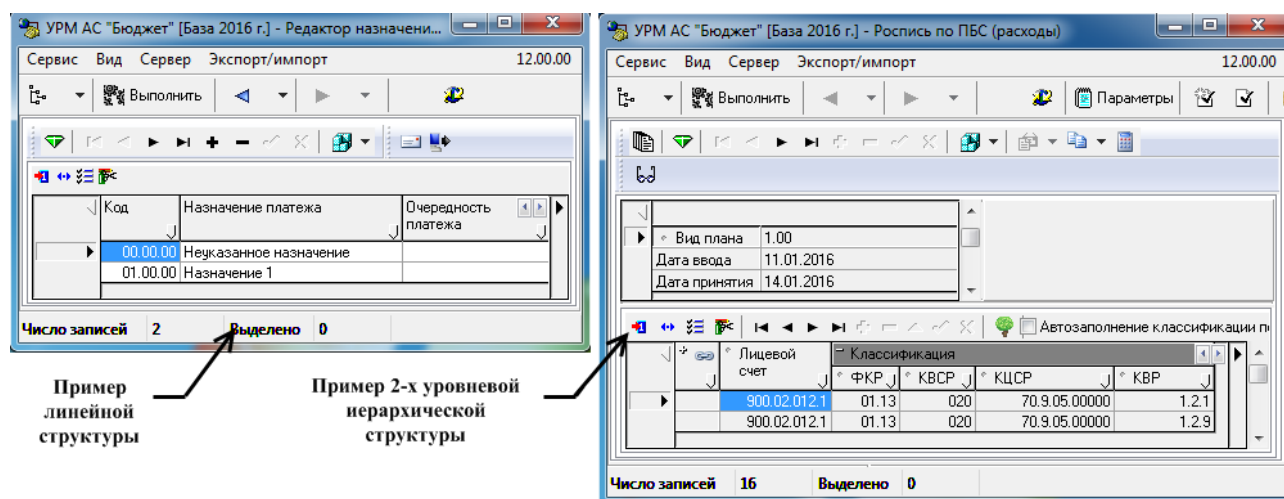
УРМ АС "Бюджет" [База 2016 г.] - Редактор назначени...

Сервис Вид Сервер Экспорт/импорт 12.00.00

Выполнить

| Код | Назначение платежа | Очередность платежа |
|---|---|---|
| 00.00.00 | Неуказанное назначение | |
| 01.00.00 | Назначение 1 | |

Число записей 2 Выделено 0

Пример линейной структуры

УРМ АС "Бюджет" [База 2016 г.] - Роспись по ПБС (расходы)

Сервис Вид Сервер Экспорт/импорт 12.00.00

Выполнить Параметры

| | |
|---|---|
| Вид плана | 1.00 |
| Дата ввода | 11.01.2016 |
| Дата принятия | 14.01.2016 |

Автозаполнение классификации п

| Лицевой счет | Классификация ФКР | КВСР | КЦСР | КВР |
|---|---|---|---|---|
| 900.02.012.1 | 01.13 | 020 | 70.9.05.00000 | 1.2.1 |
| 900.02.012.1 | 01.13 | 020 | 70.9.05.00000 | 1.2.9 |

Число записей 16 Выделено 0

Пример 2-х уровневой иерархической структуры